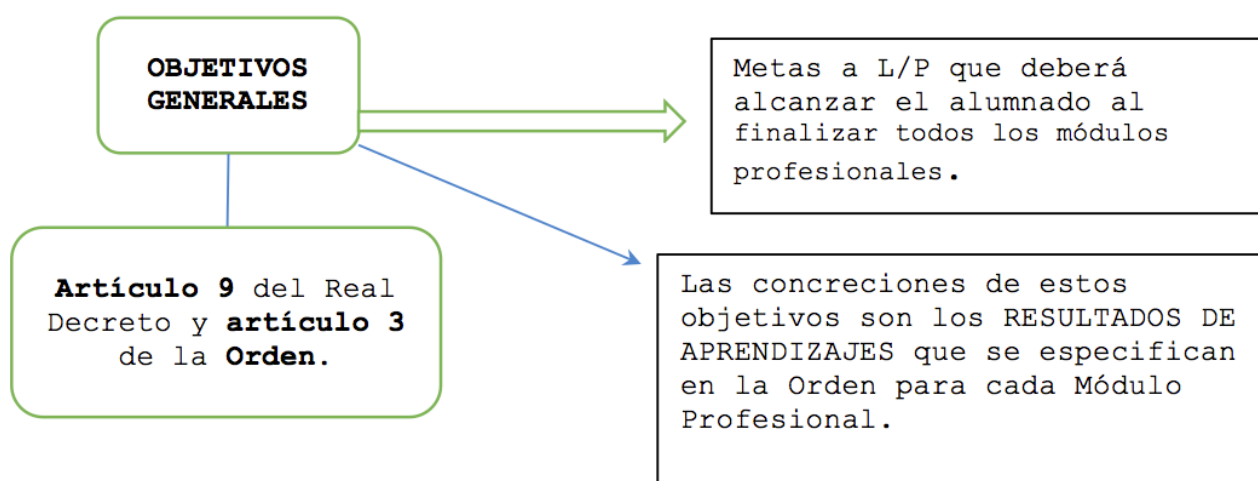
OBJETIVOS GENERALES

Metas a L/P que deberá alcanzar el alumnado al finalizar todos los módulos profesionales.

Artículo 9 del Real Decreto y artículo 3 de la Orden.

Las concreciones de estos objetivos son los RESULTADOS DE APRENDIZAJES que se especifican en la Orden para cada Módulo Profesional.